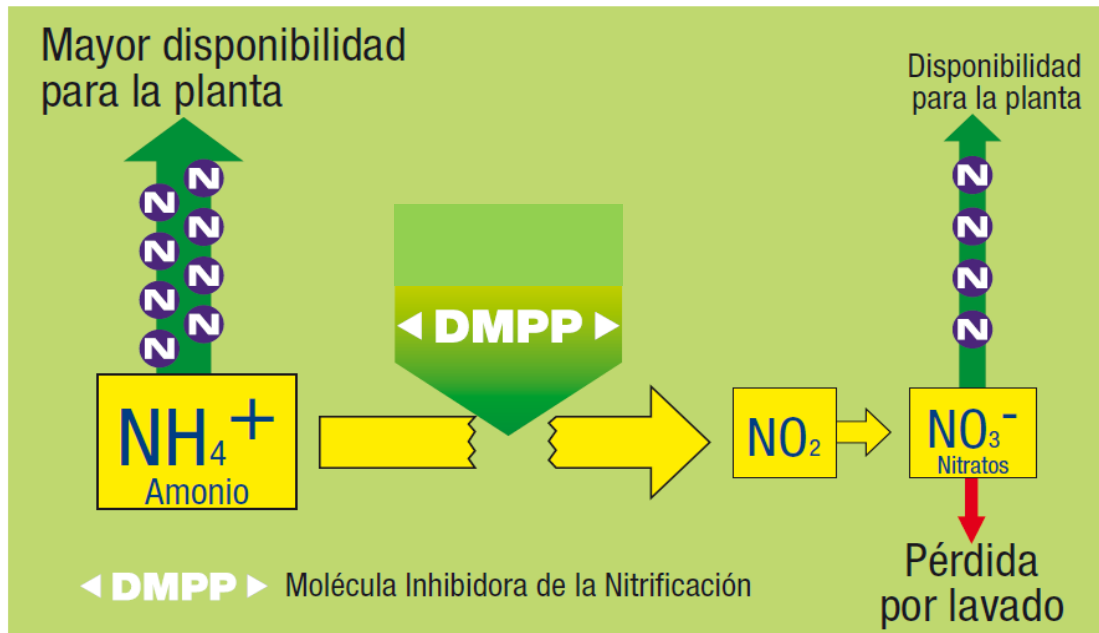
Mayor disponibilidad para la planta

Disponibilidad para la planta

N N N N N N N N N

N N N N

DMPP

$NH_4^+$
Amonio

$NO_2$

$NO_3^-$
Nitratos

Pérdida por lavado

DMPP Molécula Inhibidora de la Nitrificación